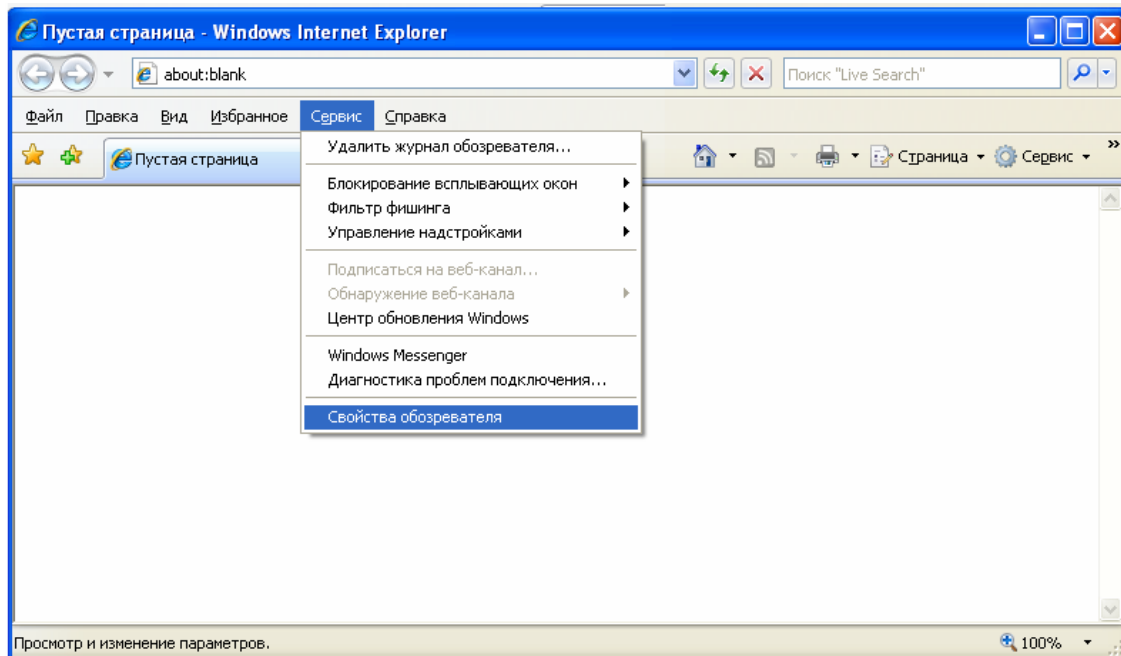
Пустая страница - Windows Internet Explorer

about:blank

Поиск "Live Search"

Файл Правка Вид Избранное Сервис Справка

Пустая страница

Страница ▾ Сервис ▾

Удалить журнал обозревателя...
Блокирование всплывающих окон
Фильтр фишинга
Управление надстройками
Подписаться на веб-канал...
Обнаружение веб-канала
Центр обновления Windows
Windows Messenger
Диагностика проблем подключения...
Свойства обозревателя

Просмотр и изменение параметров.

100%